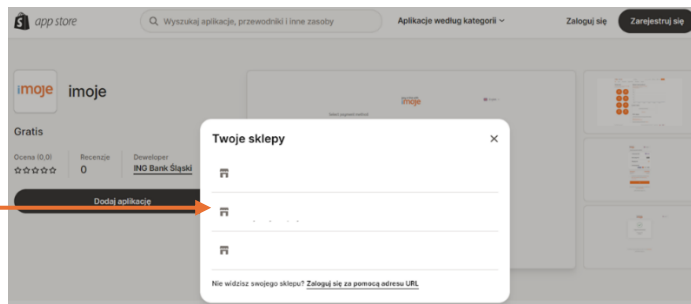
app store

Wyszukaj aplikacje, przewodniki i inne zasoby

Aplikacje według kategorii

Zaloguj się

Zarejestruj się

imoje

imoje

Gratis

Ocena (0,0)

Recenzje

0

Deweloper

ING Bank Śląski

Dodaj aplikację

imoje

Select payment method

Twoje sklepy

×

Nie widzisz swojego sklepu? Zaloguj się za pomocą adresu URL